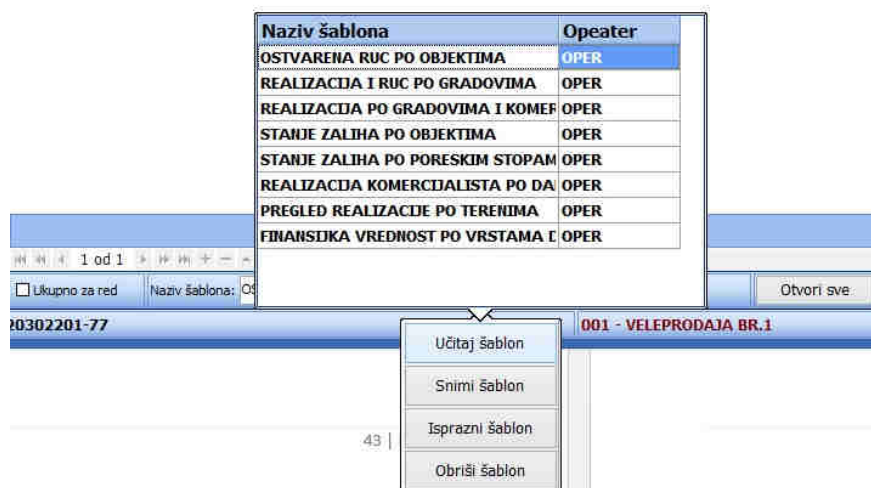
| Naziv šablona | Opeater |
|---|---|
| OSTVARENA RUC PO OBJEKTIMA | OPER |
| REALIZACIJA I RUC PO GRADOVIMA | OPER |
| REALIZACIJA PO GRADOVIMA I KOMEF | OPER |
| STANJE ZALIHA PO OBJEKTIMA | OPER |
| STANJE ZALIHA PO PORESKIM STOPAM | OPER |
| REALIZACIJA KOMERCIJALISTA PO DA | OPER |
| PREGLED REALIZACIJE PO TERENIMA | OPER |
| FINANSIJKA VREDNOST PO VRSTAMA [ | OPER |

1 od 1

Ukupno za red

Naziv šablona: OS

Otvori sve

20302201-77

001 - VELEPRODAJA BR.1

Učitaj šablon

Snimi šablon

Isprazni šablon

43 |

Obriši šablon